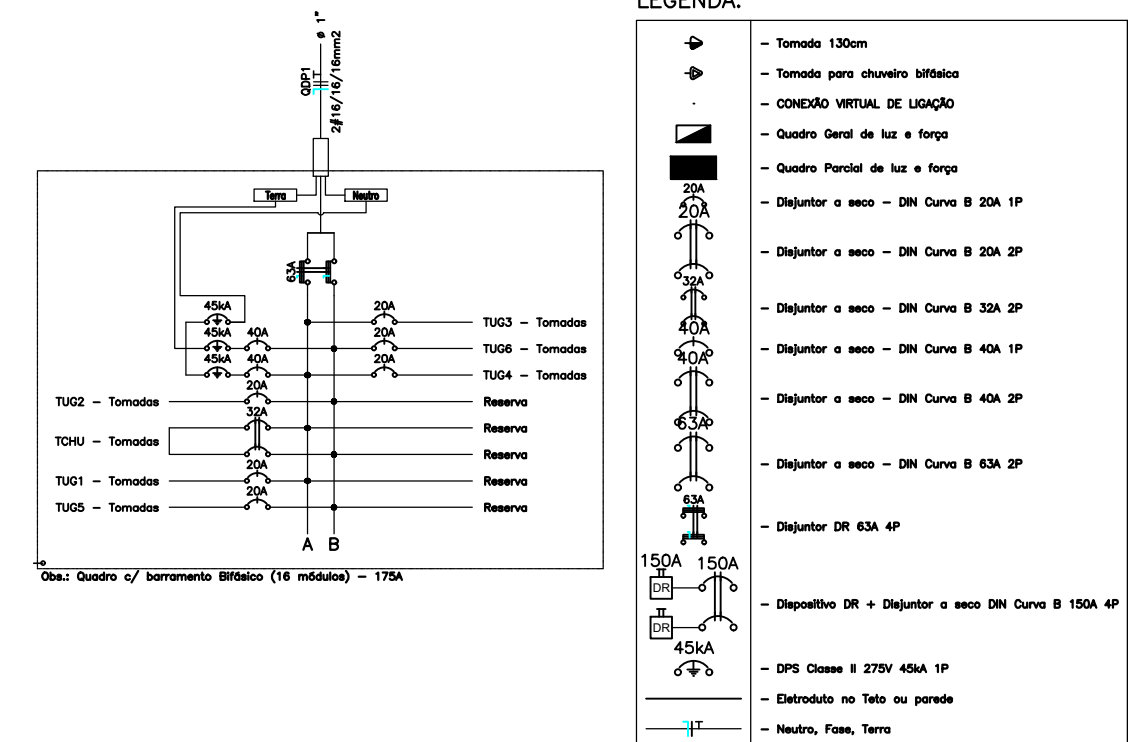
QDP1
2#16/16/16mm2
ø 1"

Terra
Neutro

63A

45kA
45kA
40A
45kA
40A
20A
20A
20A
TUG3 – Tomadas
TUG6 – Tomadas
TUG4 – Tomadas
TUG2 – Tomadas
20A
Reserva
32A
TCHU – Tomadas
Reserva
Reserva
TUG1 – Tomadas
20A
Reserva
TUG5 – Tomadas
20A
Reserva
A
B

Obs.: Quadro c/ barramento Bifásico (16 módulos) – 175A

LEGENDA:

– Tomada 130cm
– Tomada para chuveiro bifásica
– CONEXÃO VIRTUAL DE LIGAÇÃO
– Quadro Geral de luz e força
– Quadro Parcial de luz e força
20A
20A
– Disjuntor a seco – DIN Curva B 20A 1P
– Disjuntor a seco – DIN Curva B 20A 2P
32A
– Disjuntor a seco – DIN Curva B 32A 2P
40A
40A
– Disjuntor a seco – DIN Curva B 40A 1P
– Disjuntor a seco – DIN Curva B 40A 2P
63A
– Disjuntor a seco – DIN Curva B 63A 2P
63A
– Disjuntor DR 63A 4P
150A
150A
DR
DR
– Dispositivo DR + Disjuntor a seco DIN Curva B 150A 4P
45kA
– DPS Classe II 275V 45kA 1P
– Eletroduto no Teto ou parede
– Neutro, Fase, Terra